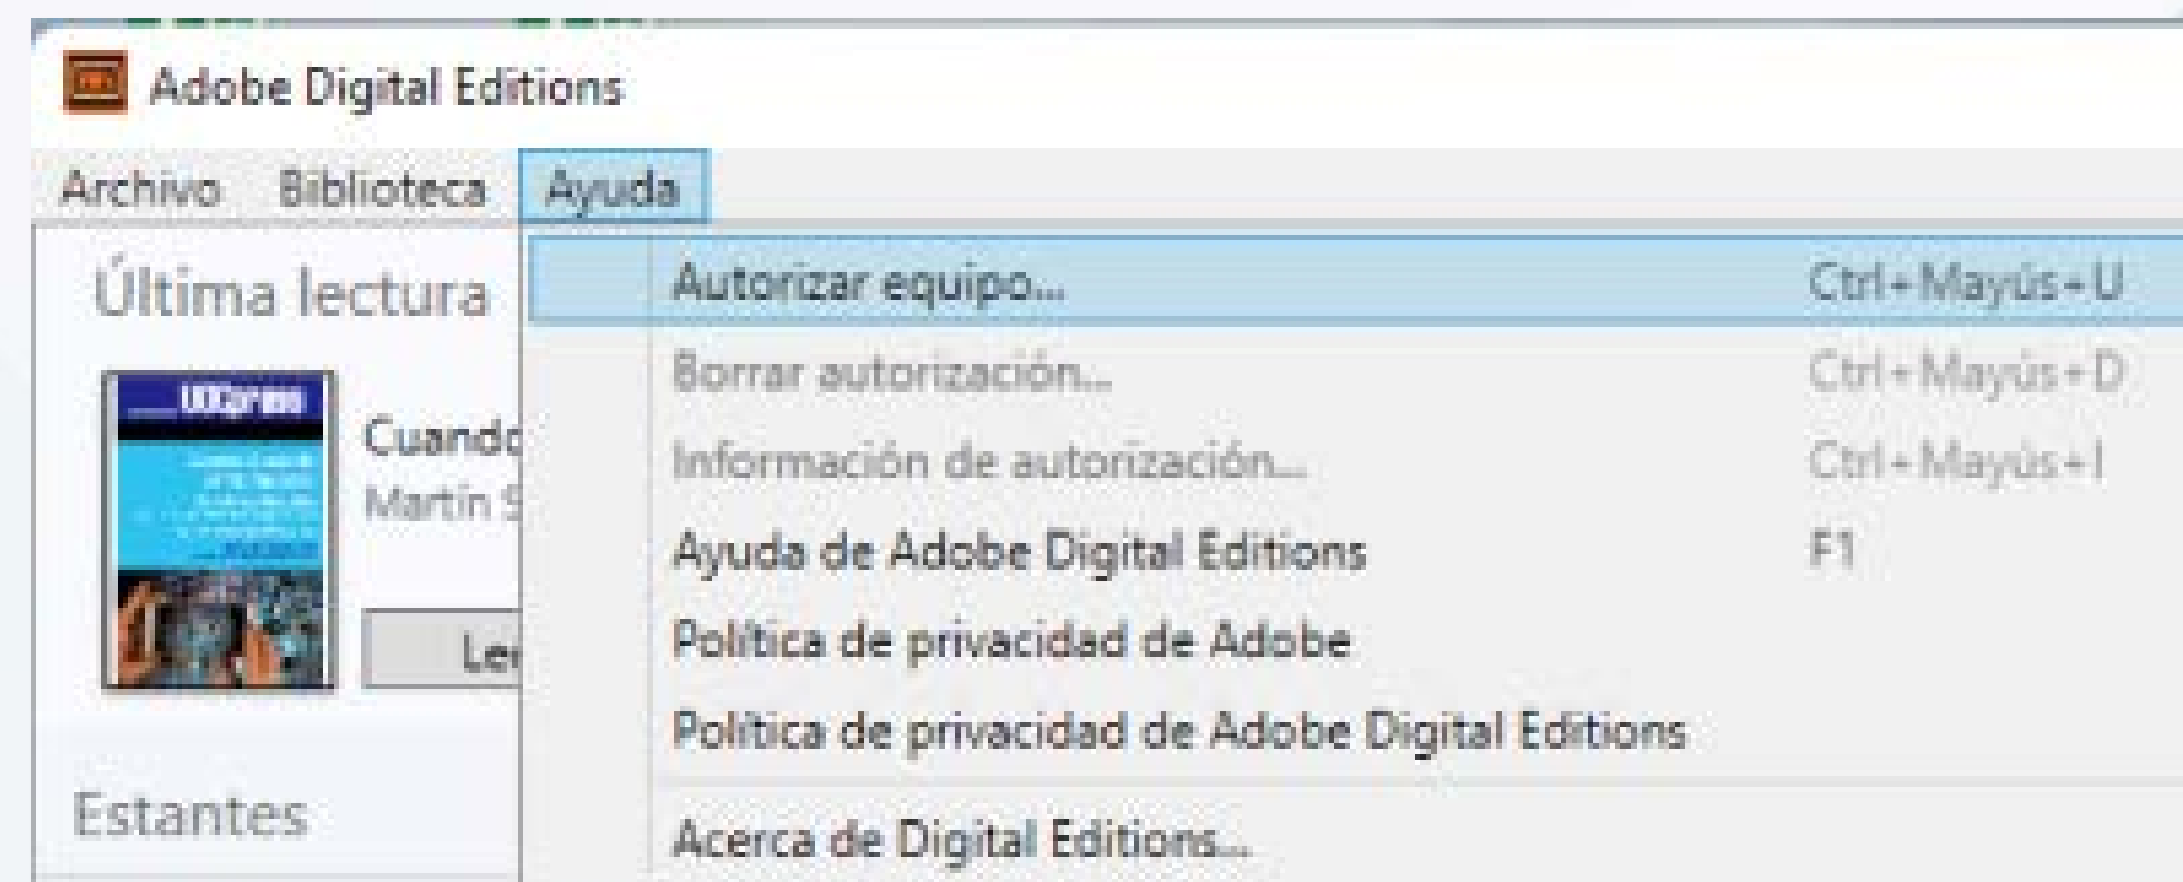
Adobe Digital Editions

Archivo Biblioteca Ayuda

Última lectura

Cuand
Martín S

Le

Estantes

Autorizar equipo... Ctrl+Mayús+U
Borrar autorización... Ctrl+Mayús+D
Información de autorización... Ctrl+Mayús+I
Ayuda de Adobe Digital Editions F1
Política de privacidad de Adobe
Política de privacidad de Adobe Digital Editions
Acerca de Digital Editions...